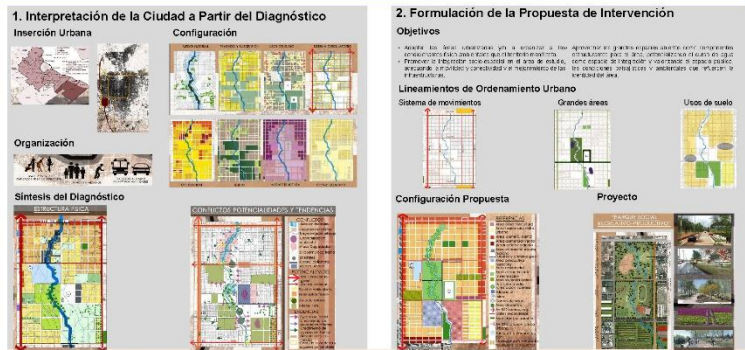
1. Interpretación de la Ciudad a Partir del Diagnóstico

Inserción Urbana

Configuración

Organización

Síntesis del Diagnóstico

ESTRUCTURA FÍSICA

CONFLICTOS POTENCIALIDADES Y TENDENCIAS

2. Formulación de la Propuesta de Intervención

Objetivos

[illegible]

Lineamientos de Ordenamiento Urbano

Sistema de movimientos

Grandes áreas

Usos de suelo

Configuración Propuesta

Proyecto

PARQUE SOCIAL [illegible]